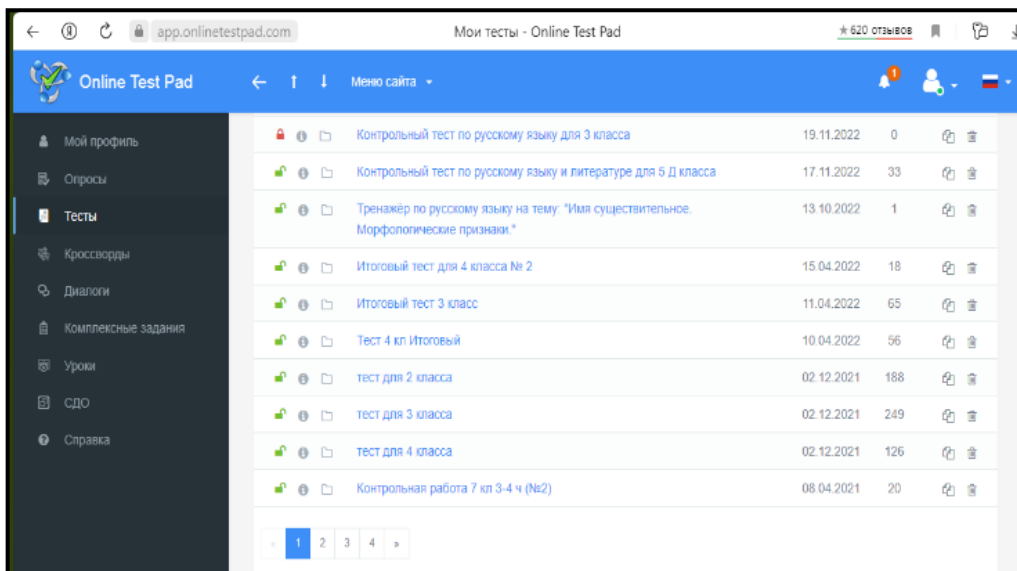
app.onlinetestpad.com Мои тесты - Online Test Pad ★620 отзывов

Online Test Pad Меню сайта 1

Мой профиль
Опросы
Тесты
Кроссворды
Диалоги
Комплексные задания
Уроки
СДО
Справка

| Название | Дата | Кол-во |
|---|---|---|
| Контрольный тест по русскому языку для 3 класса | 19.11.2022 | 0 |
| Контрольный тест по русскому языку и литературе для 5 Д класса | 17.11.2022 | 33 |
| Тренажёр по русскому языку на тему: "Имя существительное. Морфологические признаки." | 13.10.2022 | 1 |
| Итоговый тест для 4 класса № 2 | 15.04.2022 | 18 |
| Итоговый тест 3 класс | 11.04.2022 | 65 |
| Тест 4 кл Итоговый | 10.04.2022 | 56 |
| тест для 2 класса | 02.12.2021 | 188 |
| тест для 3 класса | 02.12.2021 | 249 |
| тест для 4 класса | 02.12.2021 | 126 |
| Контрольная работа 7 кл 3-4 ч (№2) | 08.04.2021 | 20 |

« 1 2 3 4 »